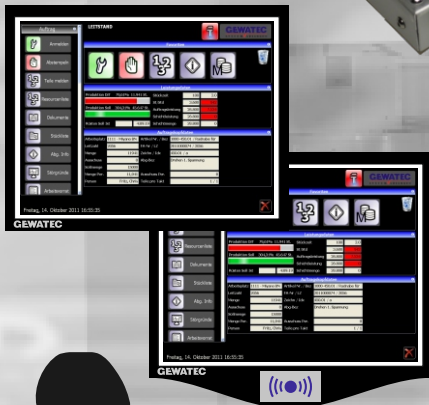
Auftrag

LEITSTAND

GEWATEC

Anmelden

Materialien

Teile melden

Ressourcen

Dokumente

Trichter

Allg. Info

Störgründe

Arbeitsende

Übersicht

Leistungsdaten

Produktion Ist

Produktion Soll

Stückzahl

Ausschuss

Auftragsfortschritt

Zykluszeit

Auftragsinformationen

Arbeitsplatz

Leitcode

Menge

Ausschuss

Zeit/Stk

Freitag, 14. Oktober 2011 16:30:35

GEWATEC

GEWATEC

Übersicht

Leistungsdaten

Produktion Ist

Produktion Soll

Ressourcen

Dokumente

Trichter

Allg. Info

Störgründe

Arbeitsende

Auftragsinformationen

Arbeitsplatz

Leitcode

Menge

Ausschuss

Freitag, 14. Oktober 2011 16:30:35

GEWATEC